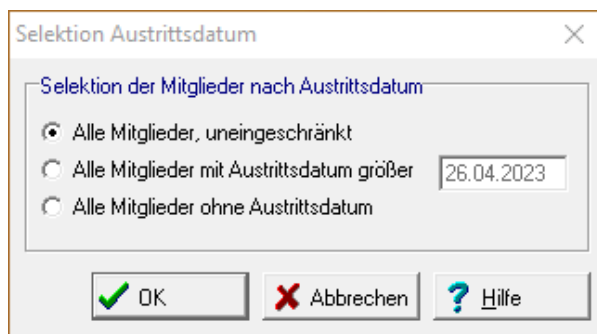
Selektion Austrittsdatum

Selektion der Mitglieder nach Austrittsdatum

Alle Mitglieder, uneingeschränkt

Alle Mitglieder mit Austrittsdatum größer 26.04.2023

Alle Mitglieder ohne Austrittsdatum

OK

Abbrechen

Hilfe